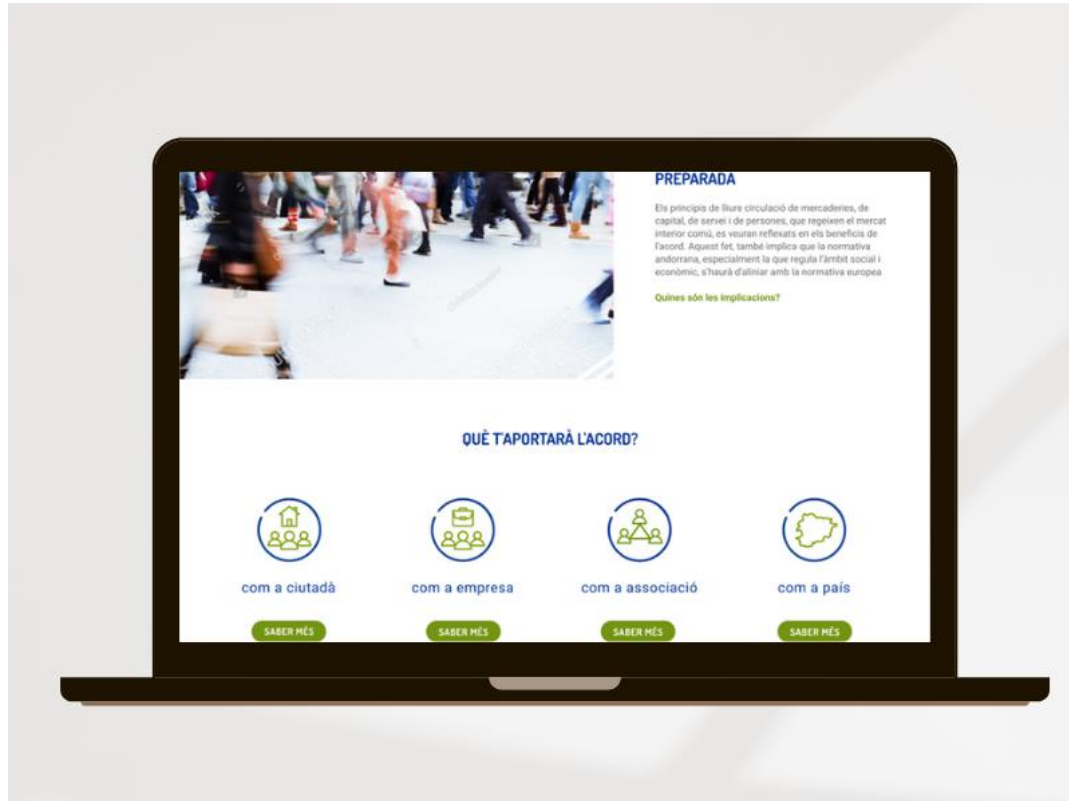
PREPARADA

Els principis de lliure circulació de mercaderies, de capital, de servei i de persones, que regeixen el mercat interior comú, es veuran reflexats en els beneficis de l'acord. Aquest fet, també implica que la normativa andorrana, especialment la que regula l'àmbit social i econòmic, s'haurà d'alinear amb la normativa europea

Quines són les implicacions?

QUÈ T'APORTARÀ L'ACORD?

com a ciutadà

SABER MÉS

com a empresa

SABER MÉS

com a associació

SABER MÉS

com a país

SABER MÉS